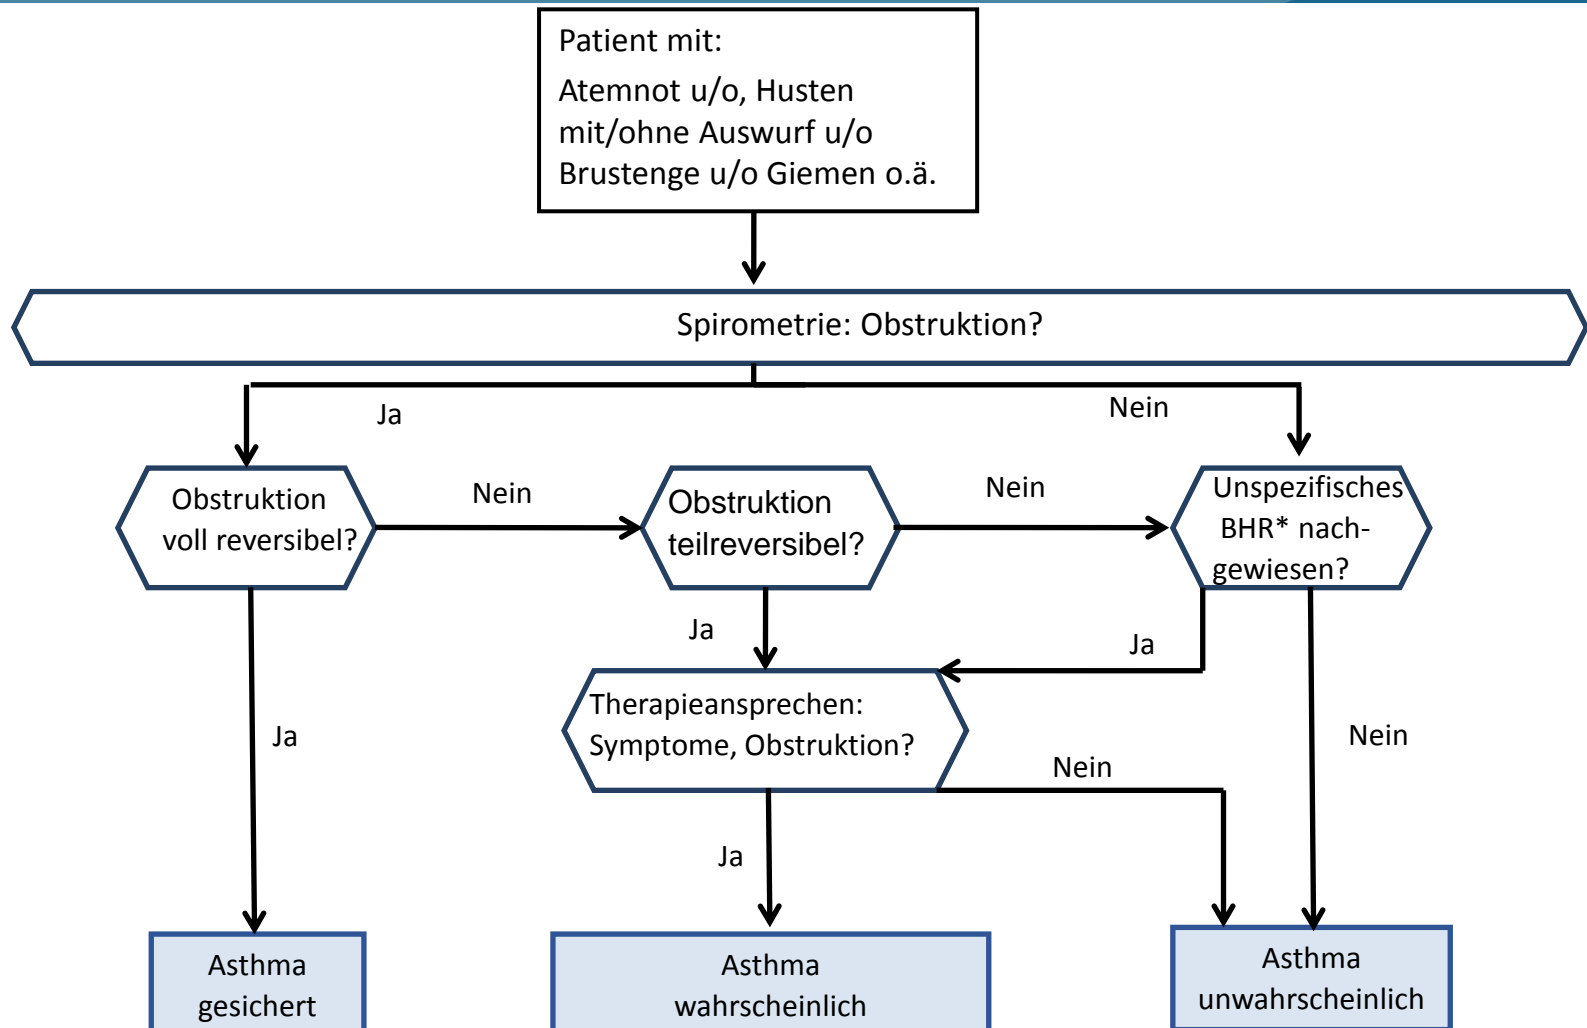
Patient mit:

Atemnot u/o, Husten mit/ohne Auswurf u/o Brustenge u/o Giemen o.ä.

Spirometrie: Obstruktion?

Ja

Nein

Obstruktion voll reversibel?

Nein

Obstruktion teilreversibel?

Nein

Unspezifisches BHR* nachgewiesen?

Ja

Ja

Therapieansprechen: Symptome, Obstruktion?

Ja

Nein

Nein

Ja

Asthma gesichert

Asthma wahrscheinlich

Asthma unwahrscheinlich